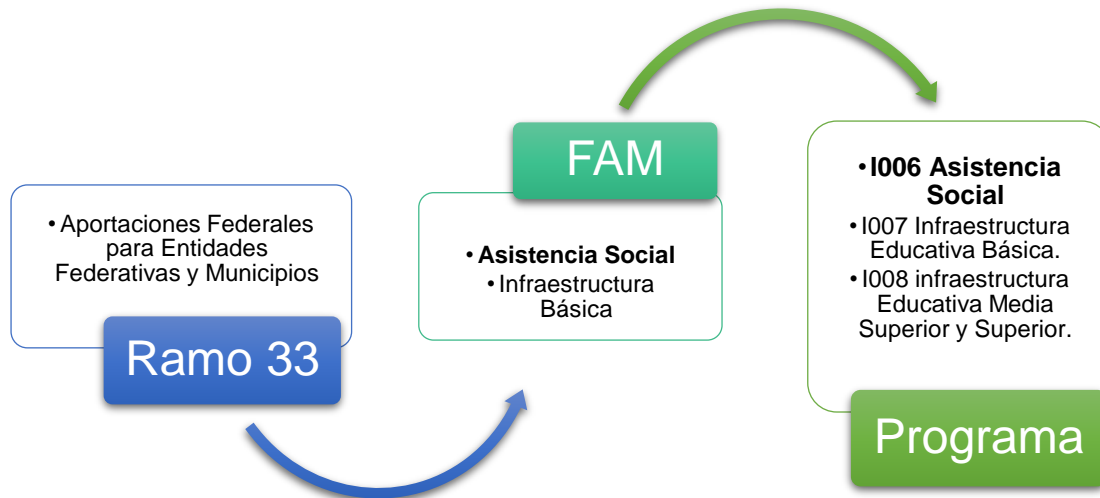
• Aportaciones Federales para Entidades Federativas y Municipios

Ramo 33

FAM

• **Asistencia Social**
• Infraestructura Básica

• **I006 Asistencia Social**
• I007 Infraestructura Educativa Básica.
• I008 infraestructura Educativa Media Superior y Superior.

Programa